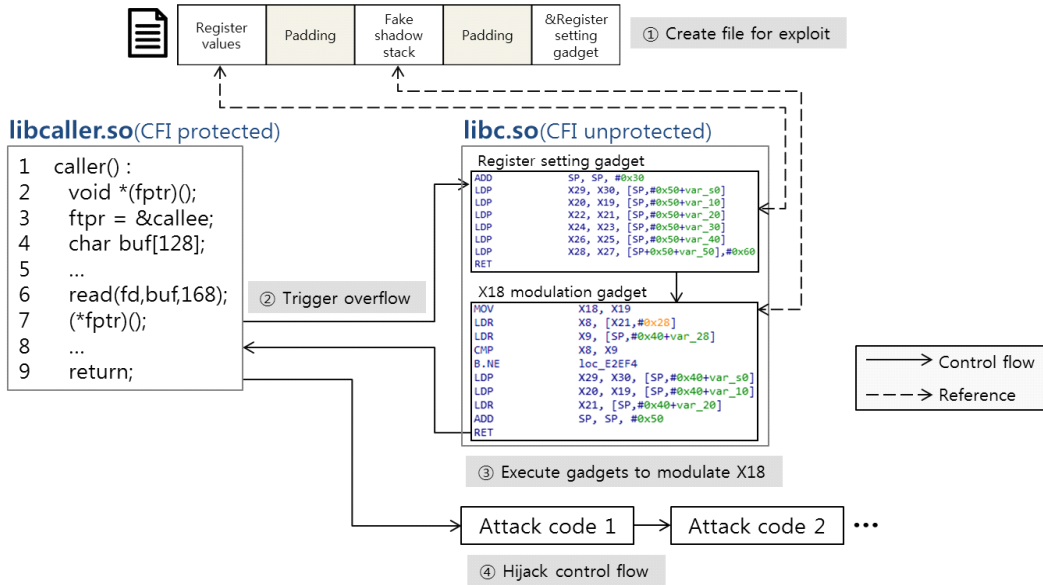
| Register values | Padding | Fake shadow stack | Padding | &Register setting gadget |
|---|---|---|---|---|

① Create file for exploit

libcaller.so(CFI protected)

1 caller() :
2 void *(fptr)();
3 ftpr = &callee;
4 char buf[128];
5 ...
6 read(fd,buf,168);
7 (*fptr)();
8 ...
9 return;

② Trigger overflow

libc.so(CFI unprotected)

Register setting gadget

ADD SP, SP, #0x30
LDP X29, X30, [SP,#0x50+var_s0]
LDP X20, X19, [SP,#0x50+var_10]
LDP X22, X21, [SP,#0x50+var_20]
LDP X24, X23, [SP,#0x50+var_30]
LDP X26, X25, [SP,#0x50+var_40]
LDP X28, X27, [SP+0x50+var_50],#0x60
RET

X18 modulation gadget

MOV X18, X19
LDR X8, [X21,#0x28]
LDR X9, [SP,#0x40+var_28]
CMP X8, X9
B.NE loc_E2EF4
LDP X29, X30, [SP,#0x40+var_s0]
LDP X20, X19, [SP,#0x40+var_10]
LDR X21, [SP,#0x40+var_20]
ADD SP, SP, #0x50
RET

Control flow
Reference

③ Execute gadgets to modulate X18

Attack code 1
Attack code 2
•••

④ Hijack control flow